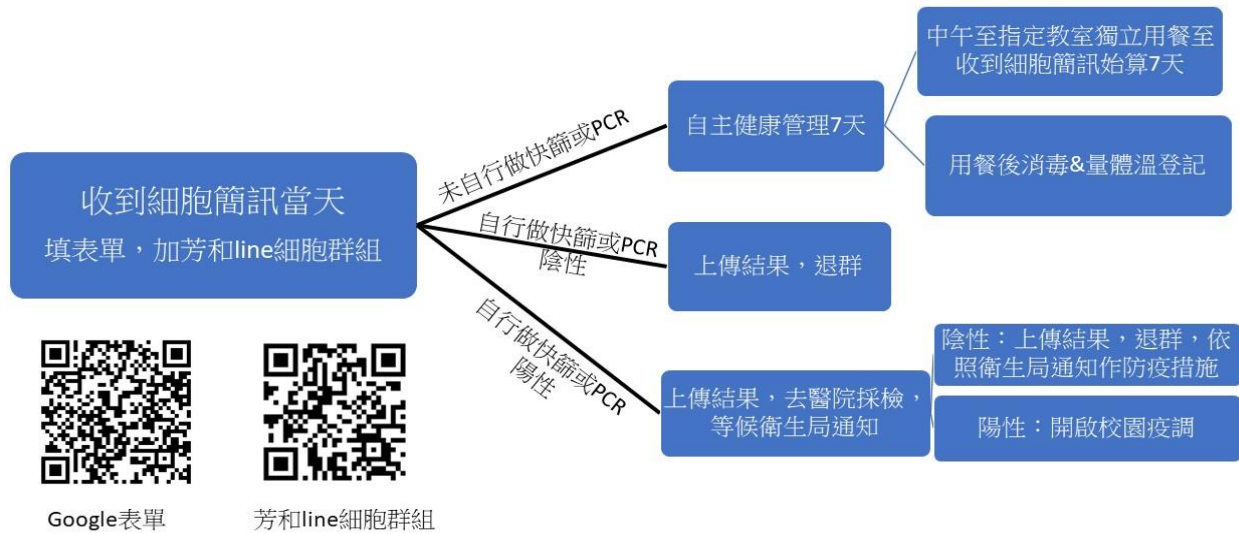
收到細胞簡訊當天
填表單，加芳和line細胞群組

未自行做快篩或PCR

自主健康管理7天

中午至指定教室獨立用餐至收到細胞簡訊始算7天

用餐後消毒&量體溫登記

自行做快篩或PCR
陰性

上傳結果，退群

自行做快篩或PCR
陽性

上傳結果，去醫院採檢，等候衛生局通知

陰性：上傳結果，退群，依照衛生局通知作防疫措施

陽性：開啟校園疫調

Google表單

芳和line細胞群組